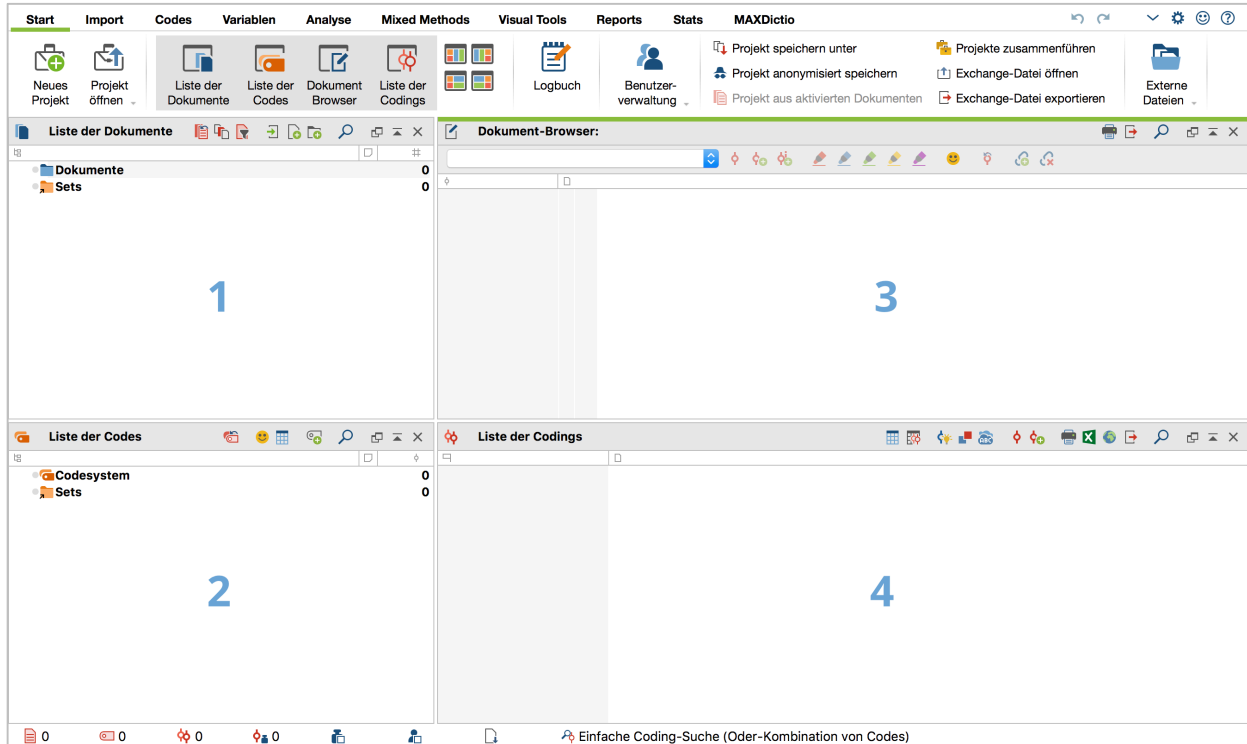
Start Import Codes Variablen Analyse Mixed Methods Visual Tools Reports Stats MAXDictio

Neues Projekt
Projekt öffnen
Liste der Dokumente
Liste der Codes
Dokument Browser
Liste der Codings
Logbuch
Benutzerverwaltung
Projekt speichern unter
Projekt anonymisiert speichern
Projekt aus aktivierten Dokumenten
Projekte zusammenführen
Exchange-Datei öffnen
Exchange-Datei exportieren
Externe Dateien

Liste der Dokumente

Dokumente 0
Sets 0

1

Dokument-Browser:

3

Liste der Codes

Codesystem 0
Sets 0

2

Liste der Codings

4

0 0 0 0

Einfache Coding-Suche (Oder-Kombination von Codes)